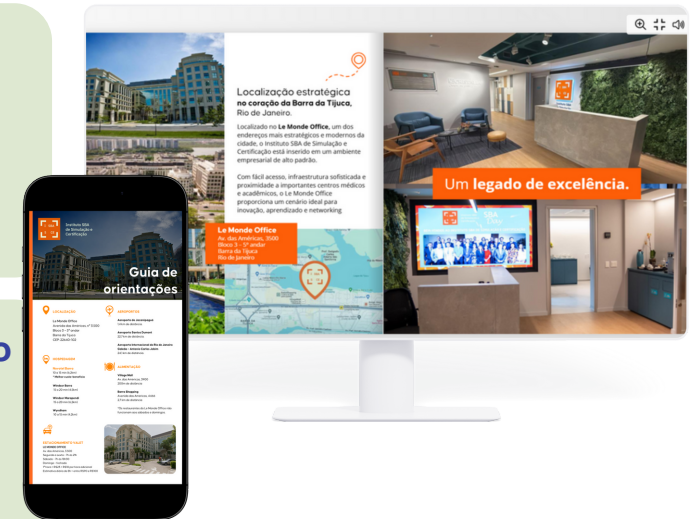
Localização estratégica
no coração da Barra da Tijuca, Rio de Janeiro.

Localizado no Le Monde Office, um dos endereços mais estratégicos e modernos da cidade, o Instituto SBA de Simulação e Certificação está inserido em um ambiente empresarial de alto padrão.

Com fácil acesso, infraestrutura sofisticada e proximidade a importantes centros médicos e acadêmicos, o Le Monde Office proporciona um cenário ideal para inovação, aprendizado e networking

Le Monde Office
Av. das Américas, 3500
Bloco 3 - 5º andar
Barra da Tijuca
Rio de Janeiro

Um legado de excelência.

SBA

Instituto SBA de Simulação e Certificação

Guia de orientações

LOCALIZAÇÃO
AEROPORTOS
HOSPEDAGEM
ALIMENTAÇÃO
ESTACIONAMENTO E VALET

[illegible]